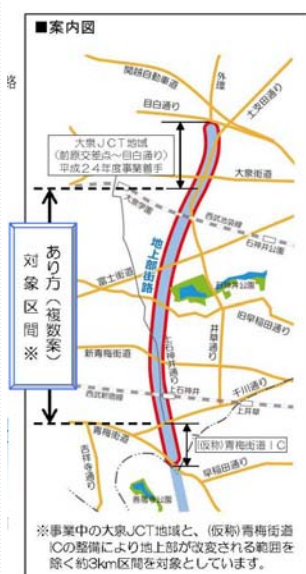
■案内図

路

関越自動車道

外環

目白通り

土支田通り

大泉JCT地域
(前原交差点～目白通り)
平成24年度事業着手

大泉街道

大泉学園

西武池袋線

石神井川

地上部街道

あり方(複数案)
対象区間※

富士街道

石神井公園

井草通り

旧早稲田通り

上石神井通り

新青梅街道

上石神井

千川通り

西武新宿線

上井草

青梅街道

(仮称)青梅街道IC

早稲田通り

善福寺公園

五日市街道

※事業中の大泉JCT地域と、(仮称)青梅街道ICの整備により地上部が改変される範囲を除く約3km区間を対象としています。